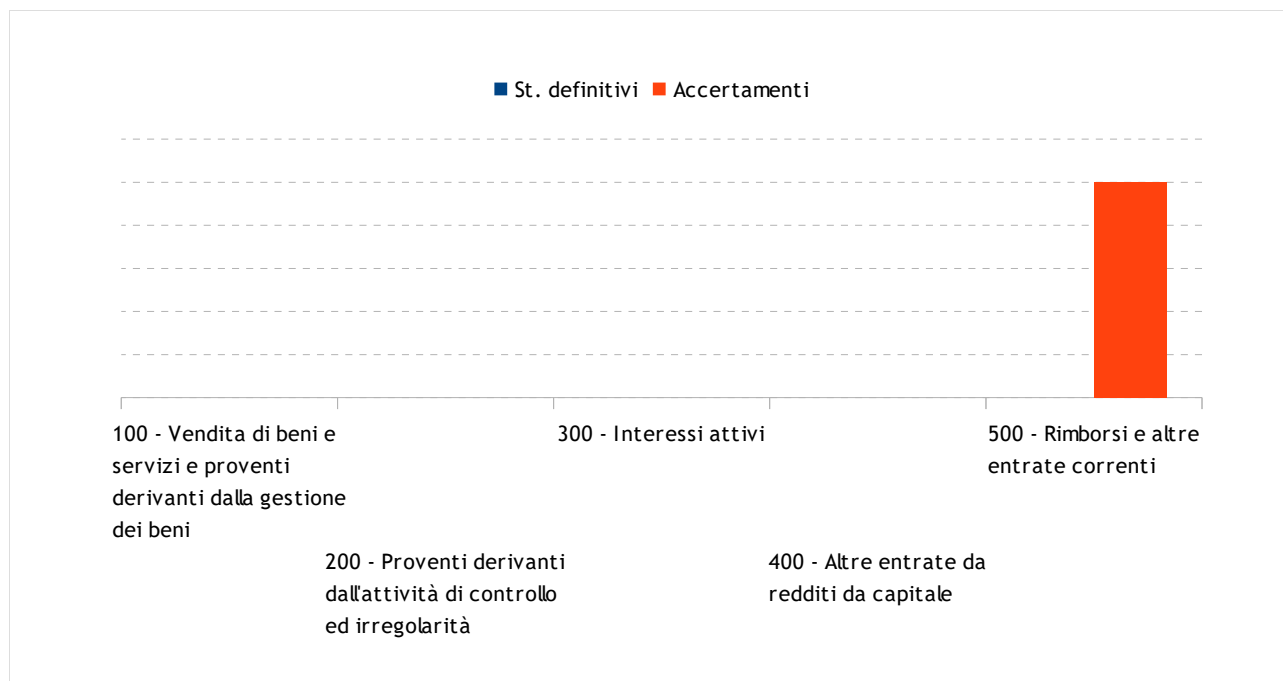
St. definitivi Accertamenti

100 - Vendita di beni e servizi e proventi derivanti dalla gestione dei beni

200 - Proventi derivanti dall'attività di controllo ed irregolarità

300 - Interessi attivi

400 - Altre entrate da redditi da capitale

500 - Rimborsi e altre entrate correnti